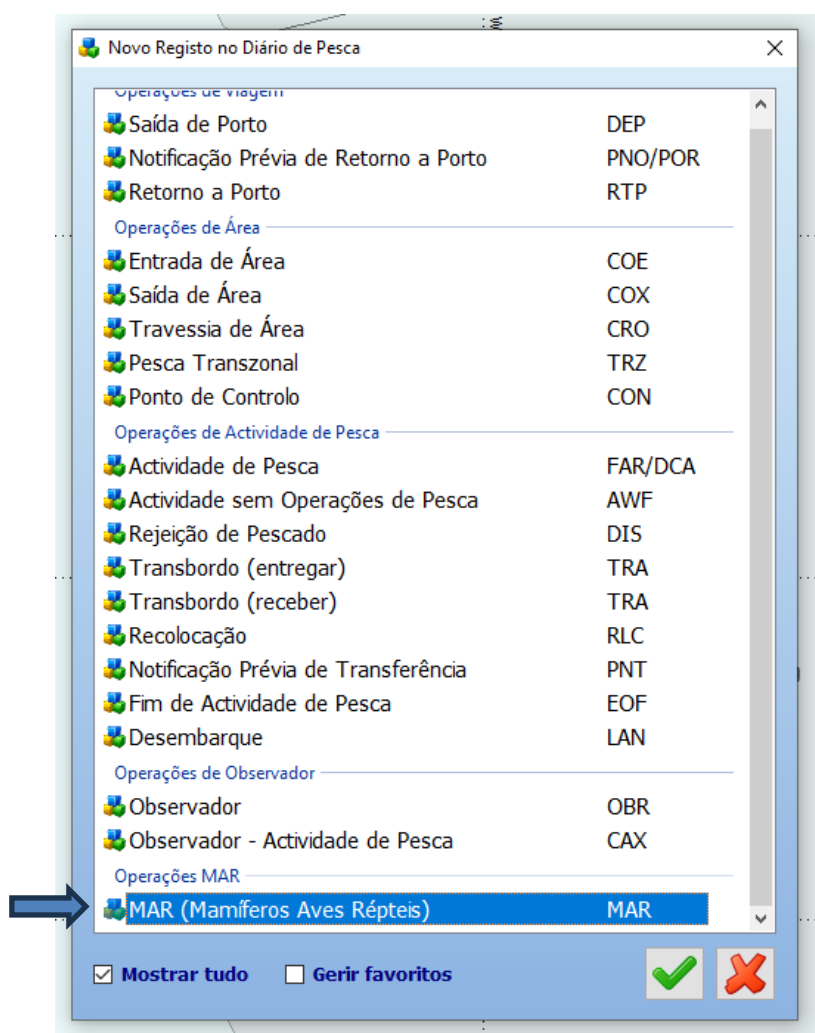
Novo Registo no Diário de Pesca

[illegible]

Saída de Porto DEP
Notificação Prévia de Retorno a Porto PNO/POR
Retorno a Porto RTP

Operações de Área

Entrada de Área COE
Saída de Área COX
Travessia de Área CRO
Pesca Transzonal TRZ
Ponto de Controlo CON

Operações de Actividade de Pesca

Actividade de Pesca FAR/DCA
Actividade sem Operações de Pesca AWF
Rejeição de Pescado DIS
Transbordo (entregar) TRA
Transbordo (receber) TRA
Recolocação RLC
Notificação Prévia de Transferência PNT
Fim de Actividade de Pesca EOF
Desembarque LAN

Operações de Observador

Observador OBR
Observador - Actividade de Pesca CAX

Operações MAR

MAR (Mamíferos Aves Répteis) MAR

Mostrar tudo
Gerir favoritos